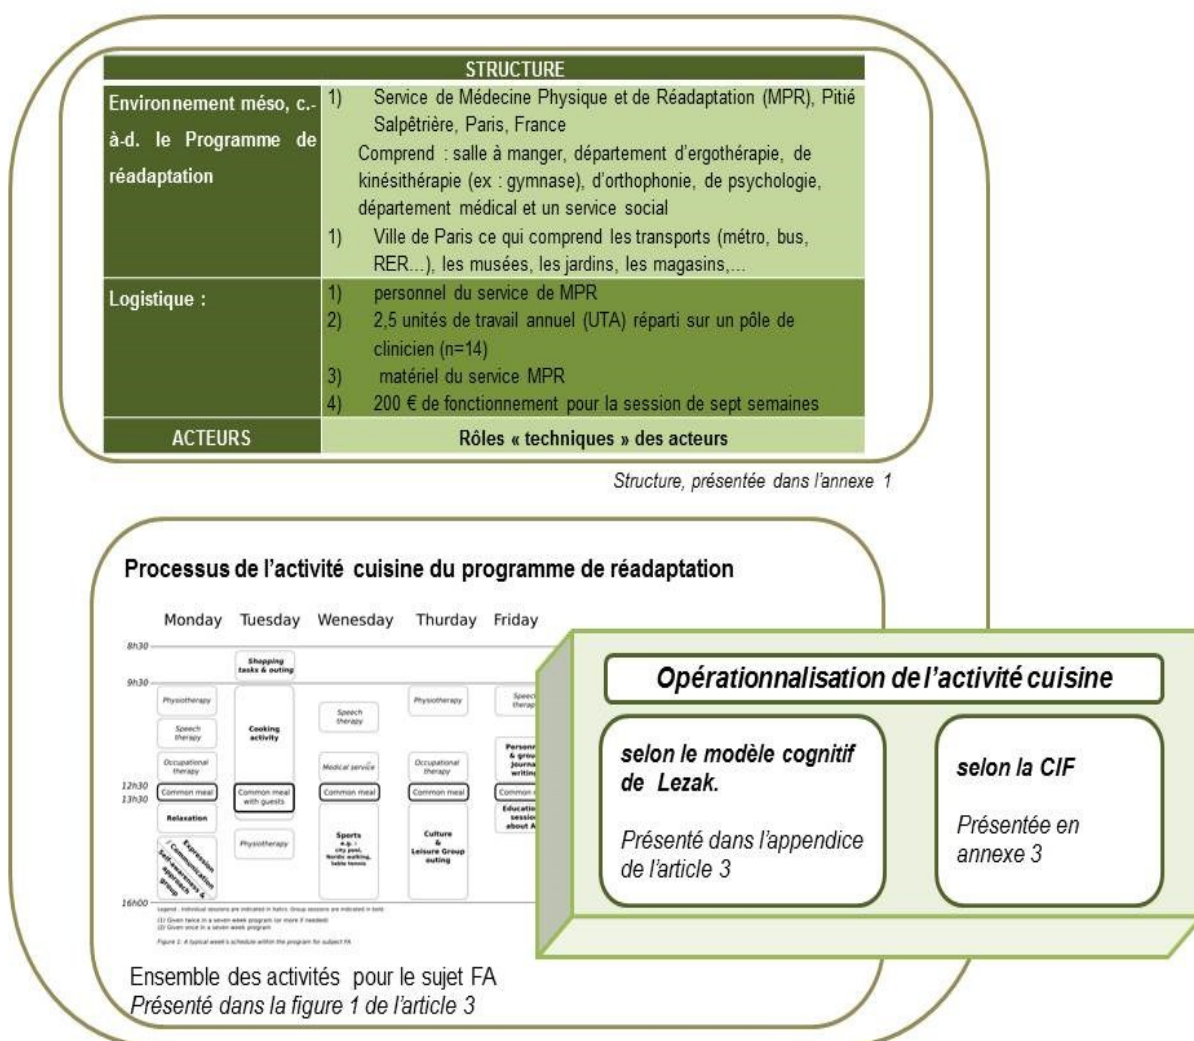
| STRUCTURE | |
|---|---|
| Environnement méso, c.-à-d. le Programme de réadaptation | 1) Service de Médecine Physique et de Réadaptation (MPR), Pitié Salpêtrière, Paris, France<br>Comprend : salle à manger, département d'ergothérapie, de kinésithérapie (ex : gymnase), d'orthophonie, de psychologie, département médical et un service social<br>1) Ville de Paris ce qui comprend les transports (métro, bus, RER...), les musées, les jardins, les magasins,... |
| Logistique : | 1) personnel du service de MPR<br>2) 2,5 unités de travail annuel (UTA) réparti sur un pôle de clinicien (n=14)<br>3) matériel du service MPR<br>4) 200 € de fonctionnement pour la session de sept semaines |
| ACTEURS | Rôles « techniques » des acteurs |

Structure, présentée dans l'annexe 1

Processus de l'activité cuisine du programme de réadaptation

Monday Tuesday Wenesday Thurday Friday

8h30
9h30
12h30
13h30
16h00

Shopping tasks & outing
Physiotherapy
Speech therapy
Occupational therapy
Common meal
Relaxation
Expression / Communication Self-awareness & approach group
Cooking activity
Common meal with guests
Physiotherapy
Speech therapy
Medical service
Common meal
Sports e.g. : city pool, Nordic walking, table tennis
Physiotherapy
Occupational therapy
Common meal
Culture & Leisure Group outing
Speech therap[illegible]
Person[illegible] & grou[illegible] journa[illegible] writin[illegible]
Common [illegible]
Educatio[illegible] session about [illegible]

Legend : Individual sessions are indicated in italics. Group sessions are indicated in bold
(1) Given twice in a seven week program (or more if needed)
(2) Given once in a seven week program

Figure 1: A typical week's schedule within the program for subject FA

Ensemble des activités pour le sujet FA
Présenté dans la figure 1 de l'article 3

Opérationnalisation de l'activité cuisine

selon le modèle cognitif de Lezak.

Présenté dans l'appendice de l'article 3

selon la CIF

Présentée en annexe 3